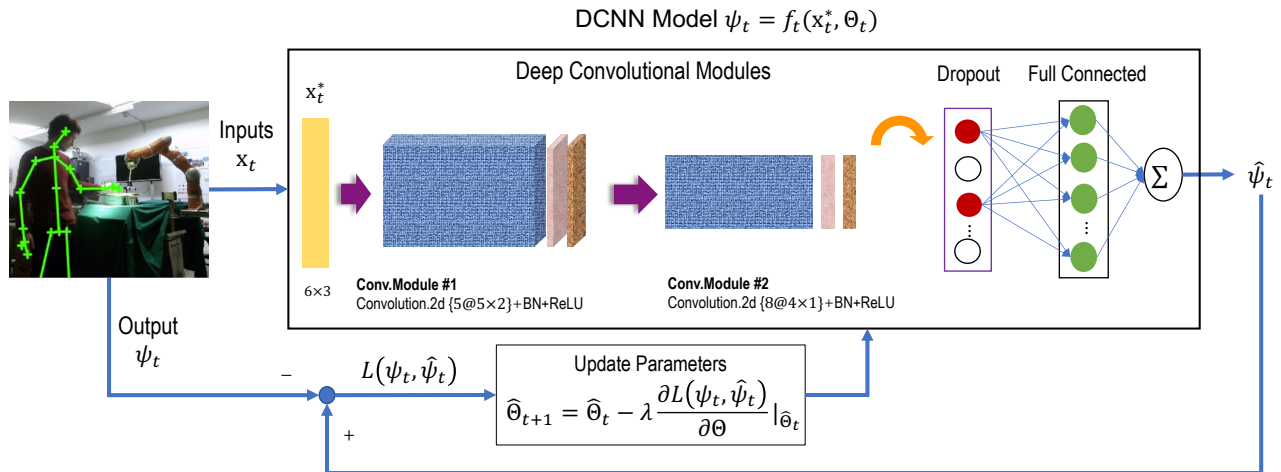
DCNN Model $\psi_t = f_t(\mathrm{x}_t^*, \Theta_t)$

Deep Convolutional Modules

Dropout

Full Connected

$\mathrm{x}_t^*$

Inputs $\mathrm{x}_t$

$6\times3$

**Conv.Module #1**
Convolution.2d {5@5×2}+BN+ReLU

**Conv.Module #2**
Convolution.2d {8@4×1}+BN+ReLU

$\vdots$

$\vdots$

$\Sigma$

$\hat{\psi}_t$

Output $\psi_t$

$-$

$+$

$L(\psi_t, \hat{\psi}_t)$

Update Parameters

$\widehat{\Theta}_{t+1} = \widehat{\Theta}_t - \lambda \frac{\partial L(\psi_t, \hat{\psi}_t)}{\partial \Theta}|_{\widehat{\Theta}_t}$